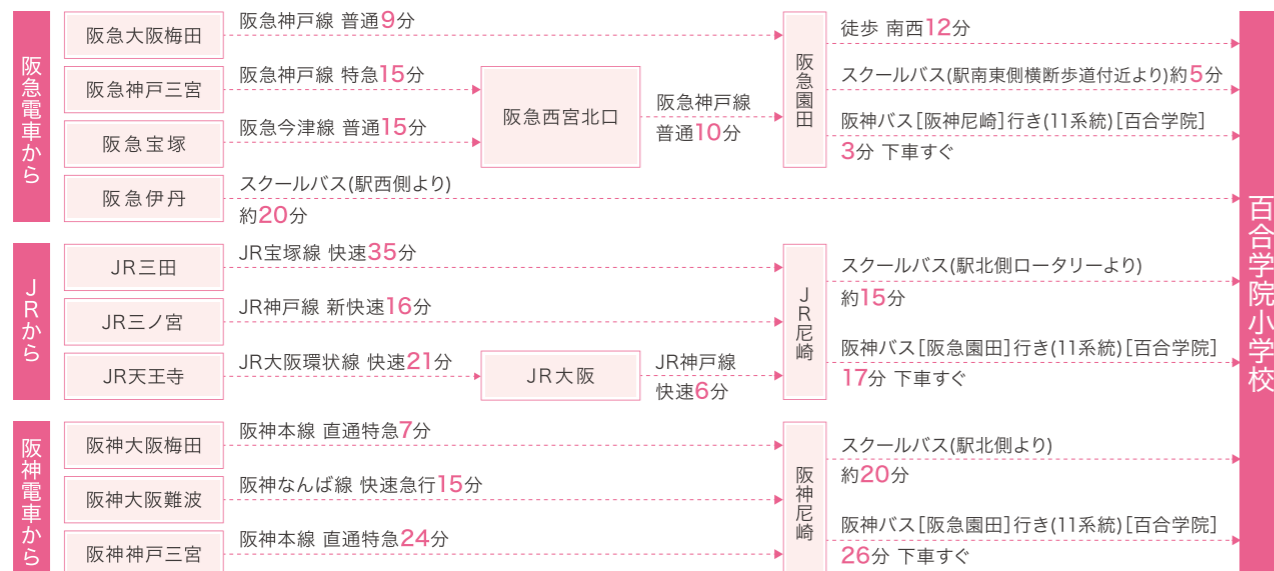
阪急電車から

阪急大阪梅田
阪急神戸線 普通9分

阪急神戸三宮
阪急神戸線 特急15分

阪急宝塚
阪急今津線 普通15分

阪急西宮北口
阪急神戸線 普通10分

阪急伊丹
スクールバス(駅西側より) 約20分

阪急園田
徒歩 南西12分
スクールバス(駅南東側横断歩道付近より)約5分
阪神バス[阪神尼崎]行き(11系統)[百合学院] 3分 下車すぐ

JRから

JR三田
JR宝塚線 快速35分

JR三ノ宮
JR神戸線 新快速16分

JR天王寺
JR大阪環状線 快速21分

JR大阪
JR神戸線 快速6分

JR尼崎
スクールバス(駅北側ロータリーより) 約15分
阪神バス[阪急園田]行き(11系統)[百合学院] 17分 下車すぐ

阪神電車から

阪神大阪梅田
阪神本線 直通特急7分

阪神大阪難波
阪神なんば線 快速急行15分

阪神神戸三宮
阪神本線 直通特急24分

阪神尼崎
スクールバス(駅北側より) 約20分
阪神バス[阪急園田]行き(11系統)[百合学院] 26分 下車すぐ

百合学院小学校